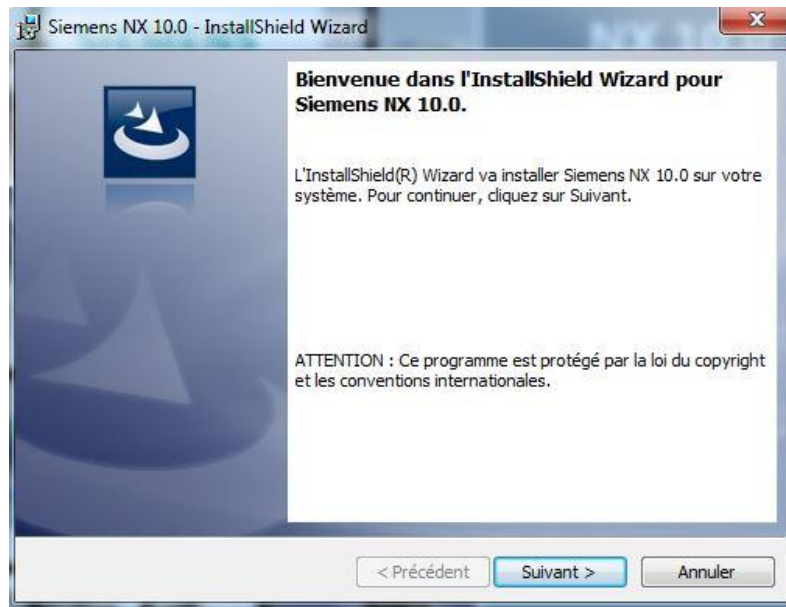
Siemens NX 10.0 - InstallShield Wizard

Bienvenue dans l'InstallShield Wizard pour Siemens NX 10.0.

L'InstallShield(R) Wizard va installer Siemens NX 10.0 sur votre système. Pour continuer, cliquez sur Suivant.

ATTENTION : Ce programme est protégé par la loi du copyright et les conventions internationales.

< Précédent

Suivant >

Annuler